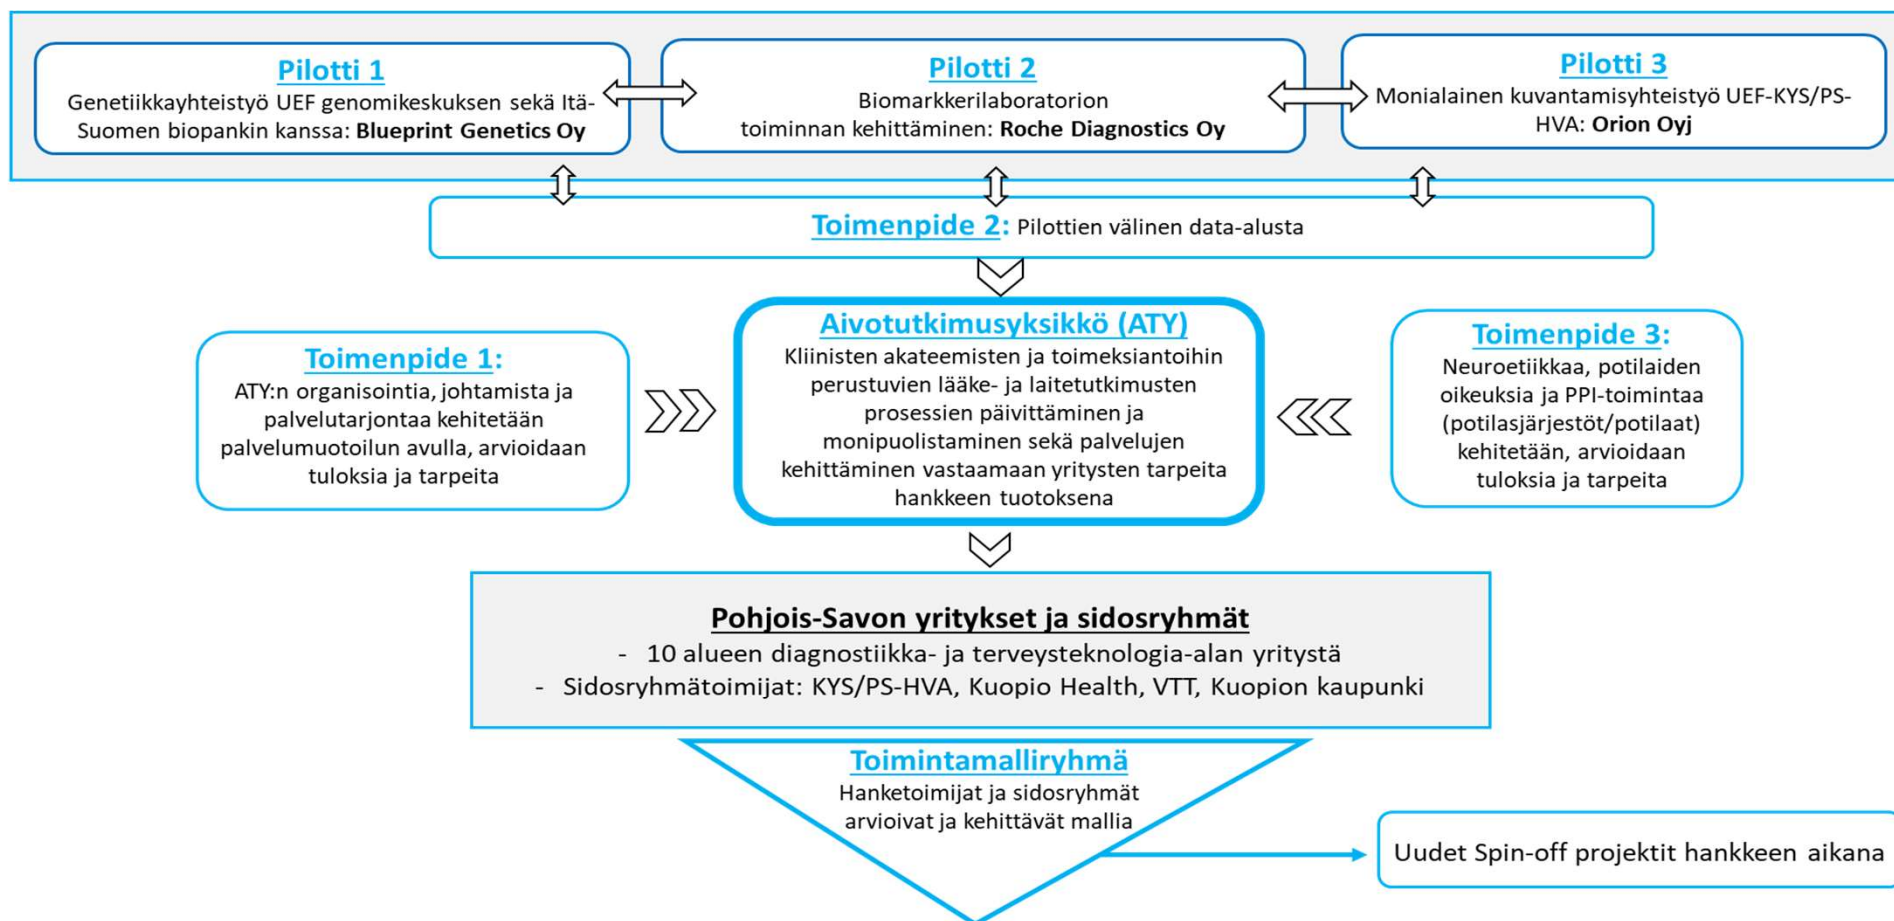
Pilotti 1
Genetiikkayhteistyö UEF genomikeskuksen sekä Itä-Suomen biopankin kanssa: **Blueprint Genetics Oy**

Pilotti 2
Biomarkkerilaboratorion toiminnan kehittäminen: **Roche Diagnostics Oy**

Pilotti 3
Monialainen kuvantamisyhteistyö UEF-KYS/PS-HVA: **Orion Oyj**

Toimenpide 2: Pilottien välinen data-alusta

Toimenpide 1:
ATY:n organisointia, johtamista ja palvelutarjontaa kehitetään palvelumuotoilun avulla, arvioidaan tuloksia ja tarpeita

Aivotutkimusyksikkö (ATY)
Kliinisten akateemisten ja toimeksiantoihin perustuvien lääke- ja laitetutkimusten prosessien päivittäminen ja monipuolistaminen sekä palvelujen kehittäminen vastaamaan yritysten tarpeita hankkeen tuotoksena

Toimenpide 3:
Neuroetiikkaa, potilaiden oikeuksia ja PPI-toimintaa (potilasjärjestöt/potilaat) kehitetään, arvioidaan tuloksia ja tarpeita

Pohjois-Savon yritykset ja sidosryhmät
- 10 alueen diagnostiikka- ja terveysteknologia-alan yritystä
- Sidosryhmätoimijat: KYS/PS-HVA, Kuopio Health, VTT, Kuopion kaupunki

Toimintamalliryhmä
Hanketoimijat ja sidosryhmät arvioivat ja kehittävät mallia

Uudet Spin-off projektit hankkeen aikana